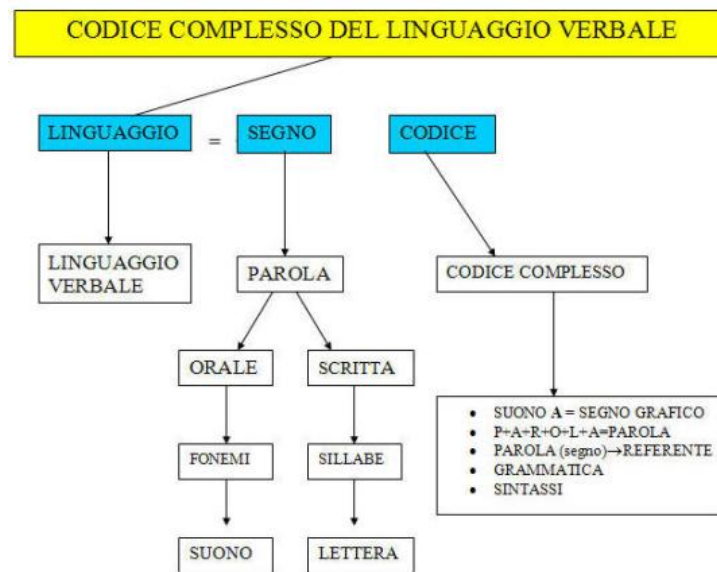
CODICE COMPLESSO DEL LINGUAGGIO VERBALE

LINGUAGGIO = SEGNO

CODICE

LINGUAGGIO VERBALE

PAROLA

CODICE COMPLESSO

ORALE

SCRITTA

FONEMI

SILLABE

SUONO

LETTERA

- SUONO **A** = SEGNO GRAFICO
- P+A+R+O+L+A=PAROLA
- PAROLA (segno)$\rightarrow$REFERENTE
- GRAMMATICA
- SINTASSI